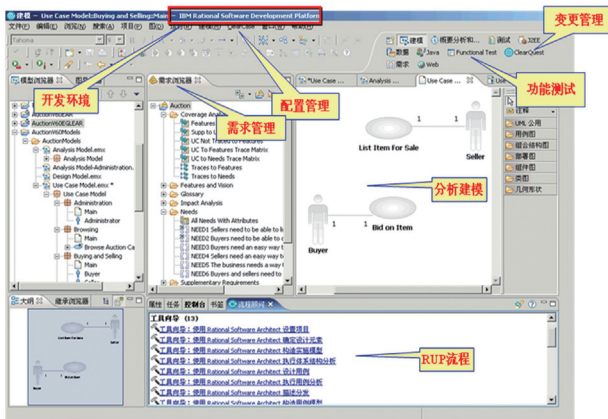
建模 - Use Case Model::Buying and Selling::Main - IBM Rational Software Development Platform

文件(F) 编辑(E) 浏览(N) 搜索(A) 项目(P) 运行(R)

变更管理

建模 模型分析和... 测试 J2EE

数据 Java Functional Test ClearQuest

需求 Web

功能测试

开发环境

配置管理

需求管理

模型浏览器

需求浏览器

Use Case ...

Analysis ...

Use Case ...

AuctionModels

AuctionV60EGLEAR

AuctionV60Models

AuctionModels

Analysis Model.emx

Analysis Model

Analysis Model-Administration...

Design Model.emx

Use Case Model.emx *

Use Case Model

Administration

Main

Administrator

Browsing

Main

Browse Auction Ca...

Buying and Selling

Main

Buyer

Auction

Coverage Analysis

Features

Supp to ...

UC Not Traced to Features

UC To Features Trace Matrix

UC to Needs Trace Matrix

Traces to Features

Traces to Needs

Features and Vision

Glossary

Impact Analysis

Needs

All Needs With Attributes

NEED1 Sellers need to be able to li...

NEED2 Buyers need to be able to ...

NEED3 Buyers need an easy way t...

NEED4 Sellers need an easy way t...

NEED5 The business needs a way ...

NEED6 Buyers and sellers need to ...

Supplementary Requirements

1

1

List Item For Sale

Seller

分析建模

1

1

Buyer

Bid on Item

注释

UML 公用

用例图

组合结构图

部署图

组件图

类图

几何形状

大纲

继承浏览器

属性 任务 控制台 书签 流程顾问

工具向导 (13)

工具向导：使用 Rational Software Architect 设置项目

工具向导：使用 Rational Software Architect 确定设计元素

工具向导：使用 Rational Software Architect 构造实施模型

工具向导：使用 Rational Software Architect 执行体系结构分析

工具向导：使用 Rational Software Architect 设计用例

工具向导：使用 Rational Software Architect 执行用例分析

工具向导：使用 Rational Software Architect 描述分布

RUP流程